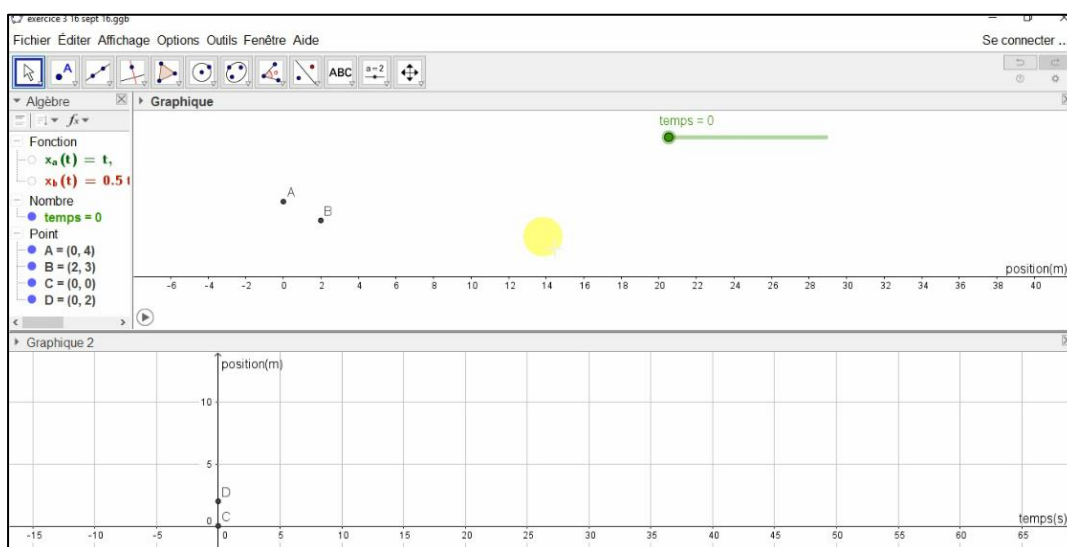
exercice 3 16 sept 16.ggb

Fichier Éditer Affichage Options Outils Fenêtre Aide

Se connecter ...

ABC

$a=2$

Algèbre

Graphique

temps = 0

Fonction

$x_a(t) = t,$

$x_b(t) = 0.5$ t

Nombre

temps = 0

Point

A = (0, 4)

B = (2, 3)

C = (0, 0)

D = (0, 2)

A

B

position(m)

-6 -4 -2 0 2 4 6 8 10 12 14 16 18 20 22 24 26 28 30 32 34 36 38 40

Graphique 2

position(m)

10

5

0

D

C

temps(s)

-15 -10 -5 0 5 10 15 20 25 30 35 40 45 50 55 60 65